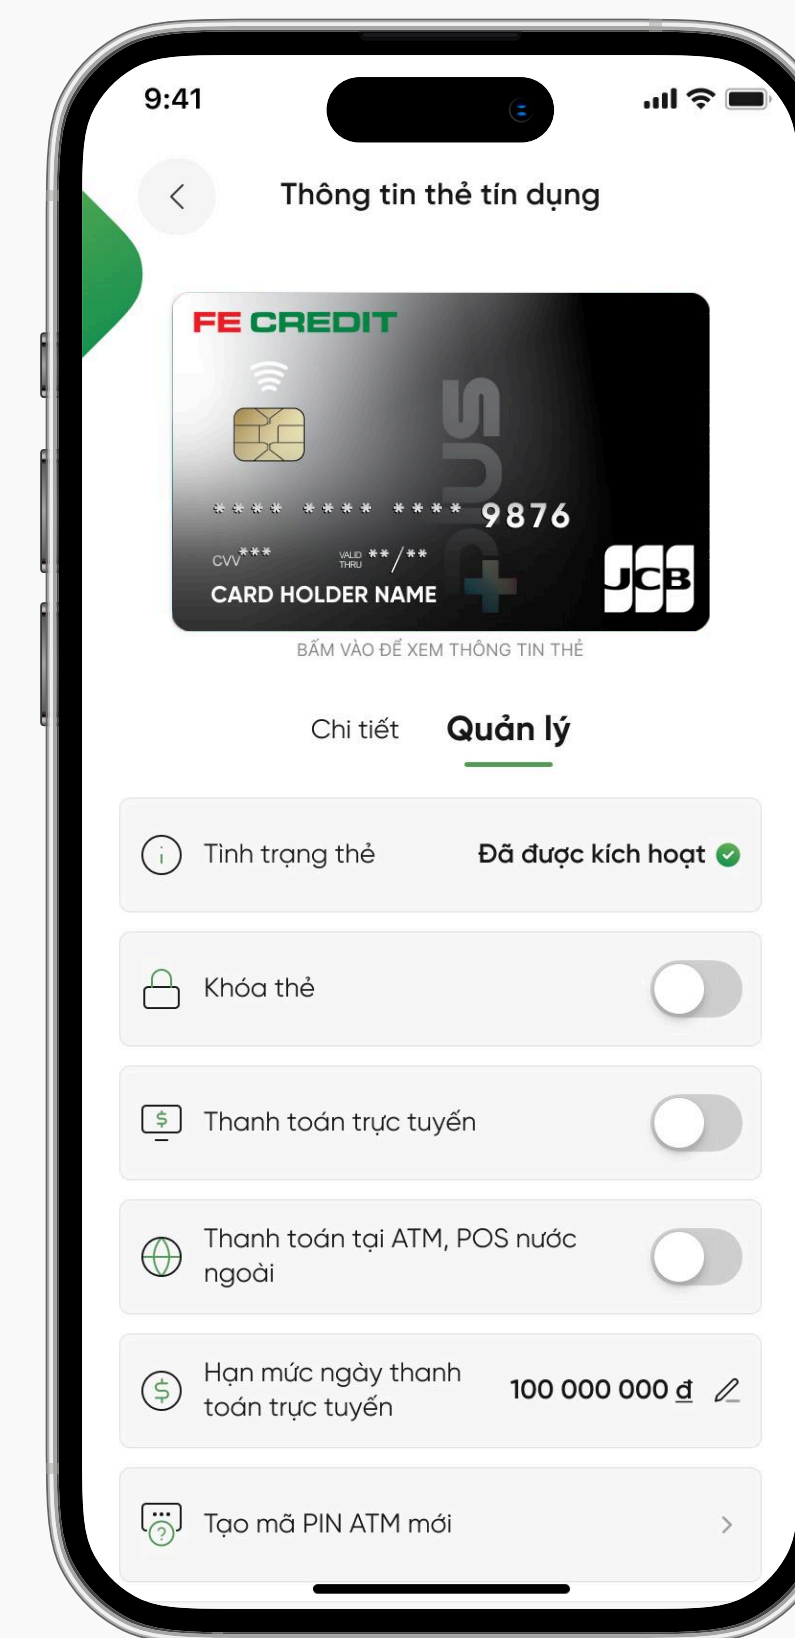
9:41

Thông tin thẻ tín dụng

FE CREDIT

PLUS

**** **** **** 9876

CVV***

VALID THRU **/**

CARD HOLDER NAME

JCB

BẤM VÀO ĐỂ XEM THÔNG TIN THẺ

Chi tiết

Quản lý

Tình trạng thẻ

Đã được kích hoạt

Khóa thẻ

Thanh toán trực tuyến

Thanh toán tại ATM, POS nước ngoài

Hạn mức ngày thanh toán trực tuyến

100 000 000 đ

Tạo mã PIN ATM mới